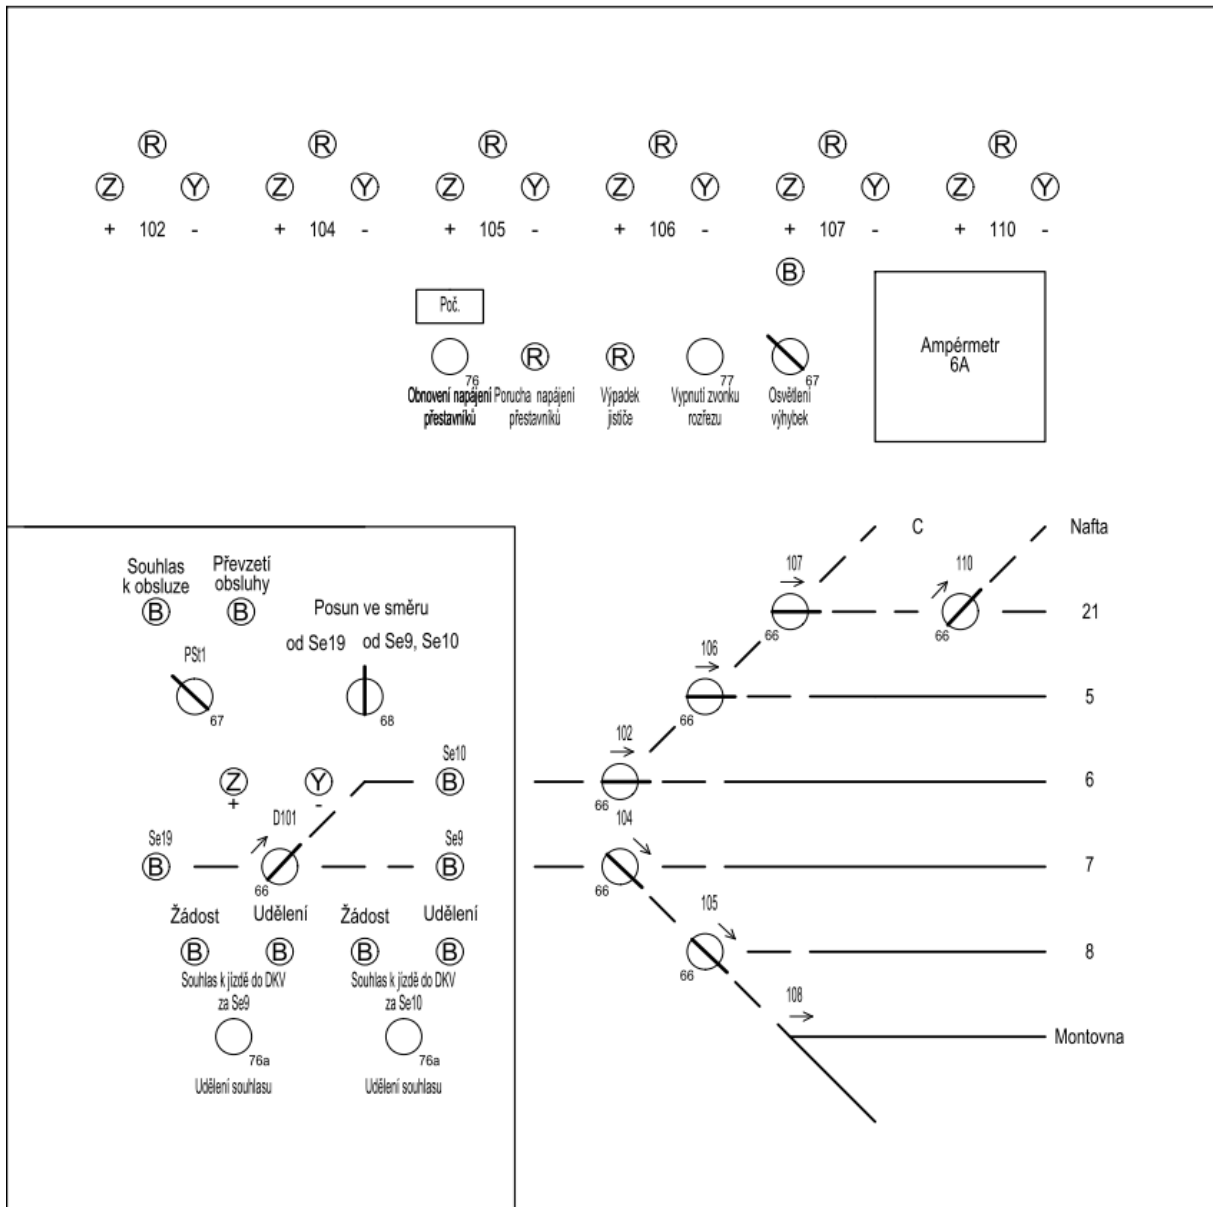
R R R R R R
Z Y Z Y Z Y Z Y Z Y Z Y
+ 102 - + 104 - + 105 - + 106 - + 107 - + 110 -

B

Poč.

76 Obnovení napájení přestavníků

R Porucha napájení přestavníků

R Výpadek jističe

77 Vypnutí zvonku rozřezu

67 Osvětlení výhybek

Ampérmetr 6A

Souhlas k obsluze B

Převzetí obsluhy B

Posun ve směru
od Se19 od Se9, Se10

PSt1
67

68

Z Y
+ -

Se10 B

D101

Se19 B

66

Se9 B

Žádost Udělení Žádost Udělení

B B B B

Souhlas k jízdě do DKV za Se9

76a
Udělení souhlasu

Souhlas k jízdě do DKV za Se10

76a
Udělení souhlasu

C Nafta

107 110

66 66 21

106

66 5

102

66 6

104

66 7

105

66 8

108

Montovna